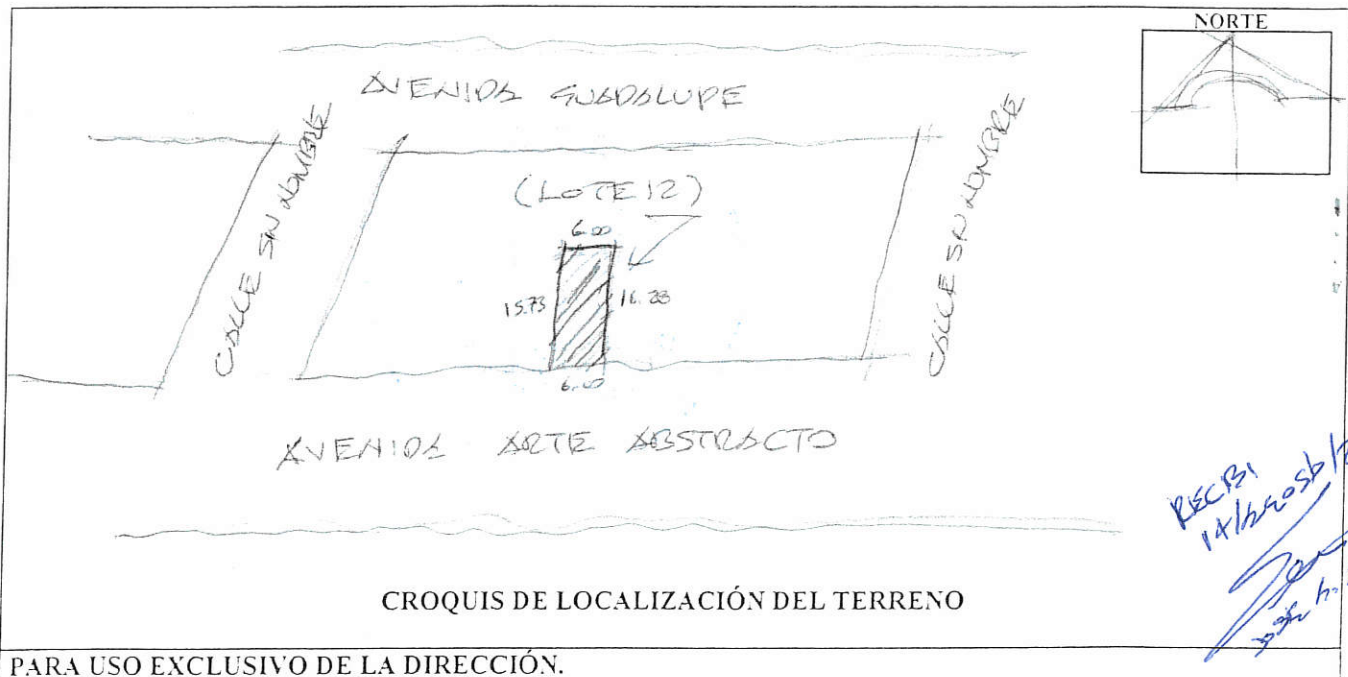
NORTE

AVENIDA GUADALUPE

CALLE SIN NOMBRE

CALLE SIN NOMBRE

(LOTE 12)

6.00

15.73

16.28

6.00

AVENIDA ARTE ABSTRACTO

RECIBI
14/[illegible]

CROQUIS DE LOCALIZACIÓN DEL TERRENO

PARA USO EXCLUSIVO DE LA DIRECCIÓN.